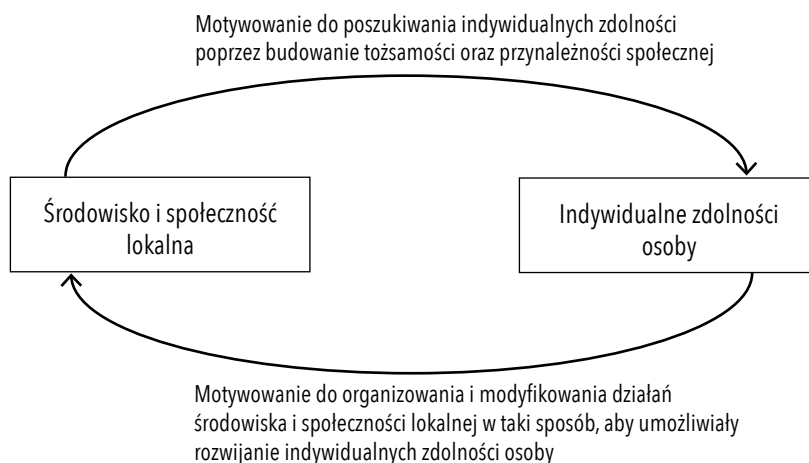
Motywowanie do poszukiwania indywidualnych zdolności poprzez budowanie tożsamości oraz przynależności społecznej

Środowisko i społeczność lokalna

Indywidualne zdolności osoby

Motywowanie do organizowania i modyfikowania działań środowiska i społeczności lokalnej w taki sposób, aby umożliwiały rozwijanie indywidualnych zdolności osoby